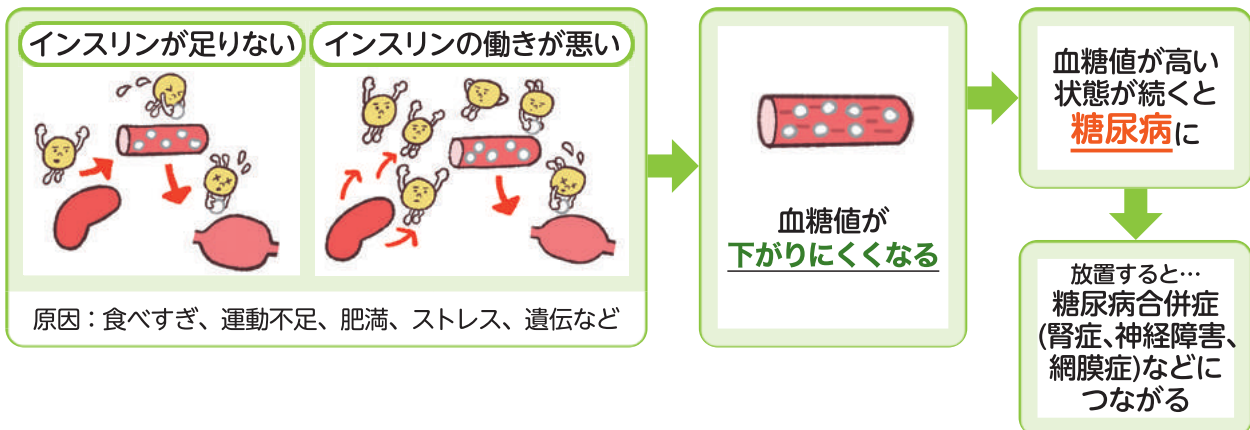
インスリンが足りない

インスリンの働きが悪い

原因：食べすぎ、運動不足、肥満、ストレス、遺伝など

血糖値が
下がりにくくなる

血糖値が高い
状態が続くと
糖尿病に

放置すると…
糖尿病合併症
(腎症、神経障害、
網膜症)などに
つながる